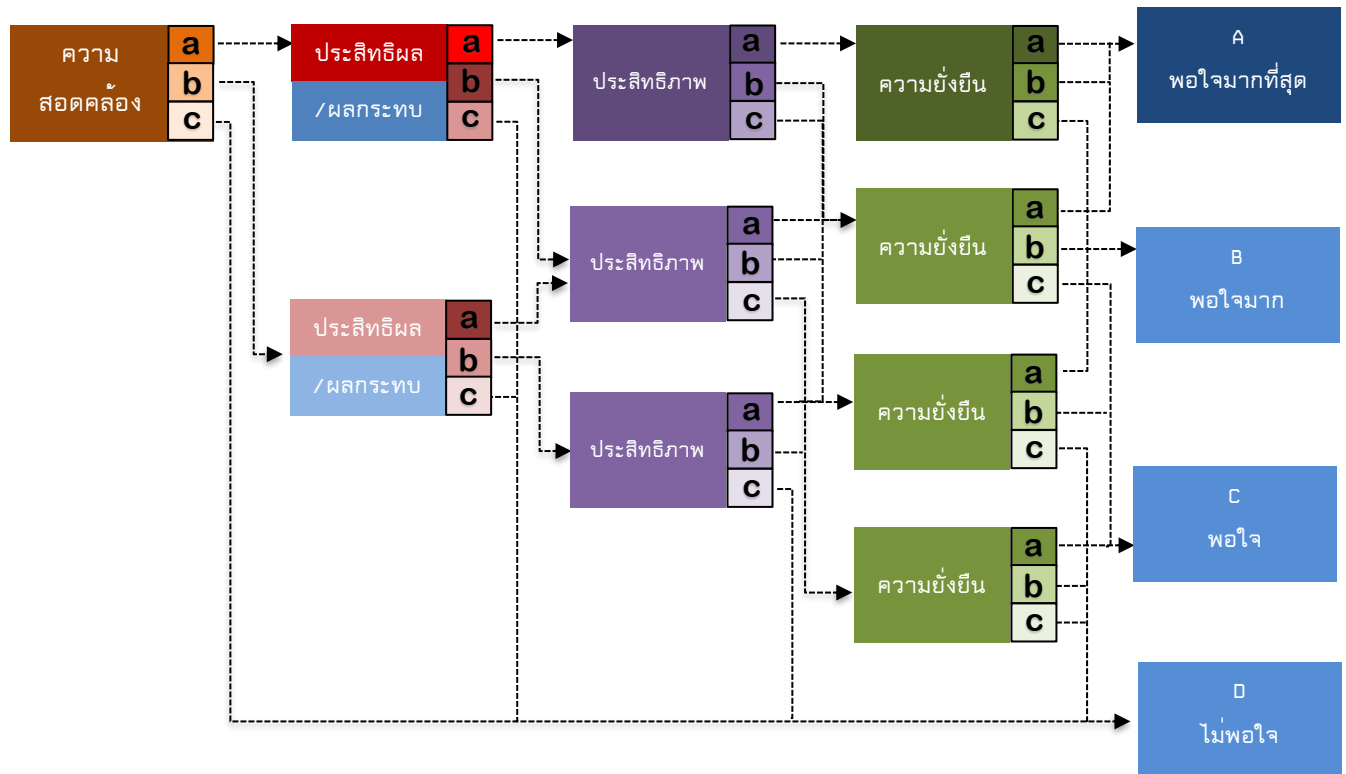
ความ
สอดคล้อง
a
b
c

ประสิทธิผล
/ผลกระทบ
a
b
c

ประสิทธิผล
/ผลกระทบ
a
b
c

ประสิทธิภาพ
a
b
c

ประสิทธิภาพ
a
b
c

ประสิทธิภาพ
a
b
c

ความยั่งยืน
a
b
c

ความยั่งยืน
a
b
c

ความยั่งยืน
a
b
c

ความยั่งยืน
a
b
c

A
พอใจมากที่สุด

B
พอใจมาก

C
พอใจ

D
ไม่พอใจ